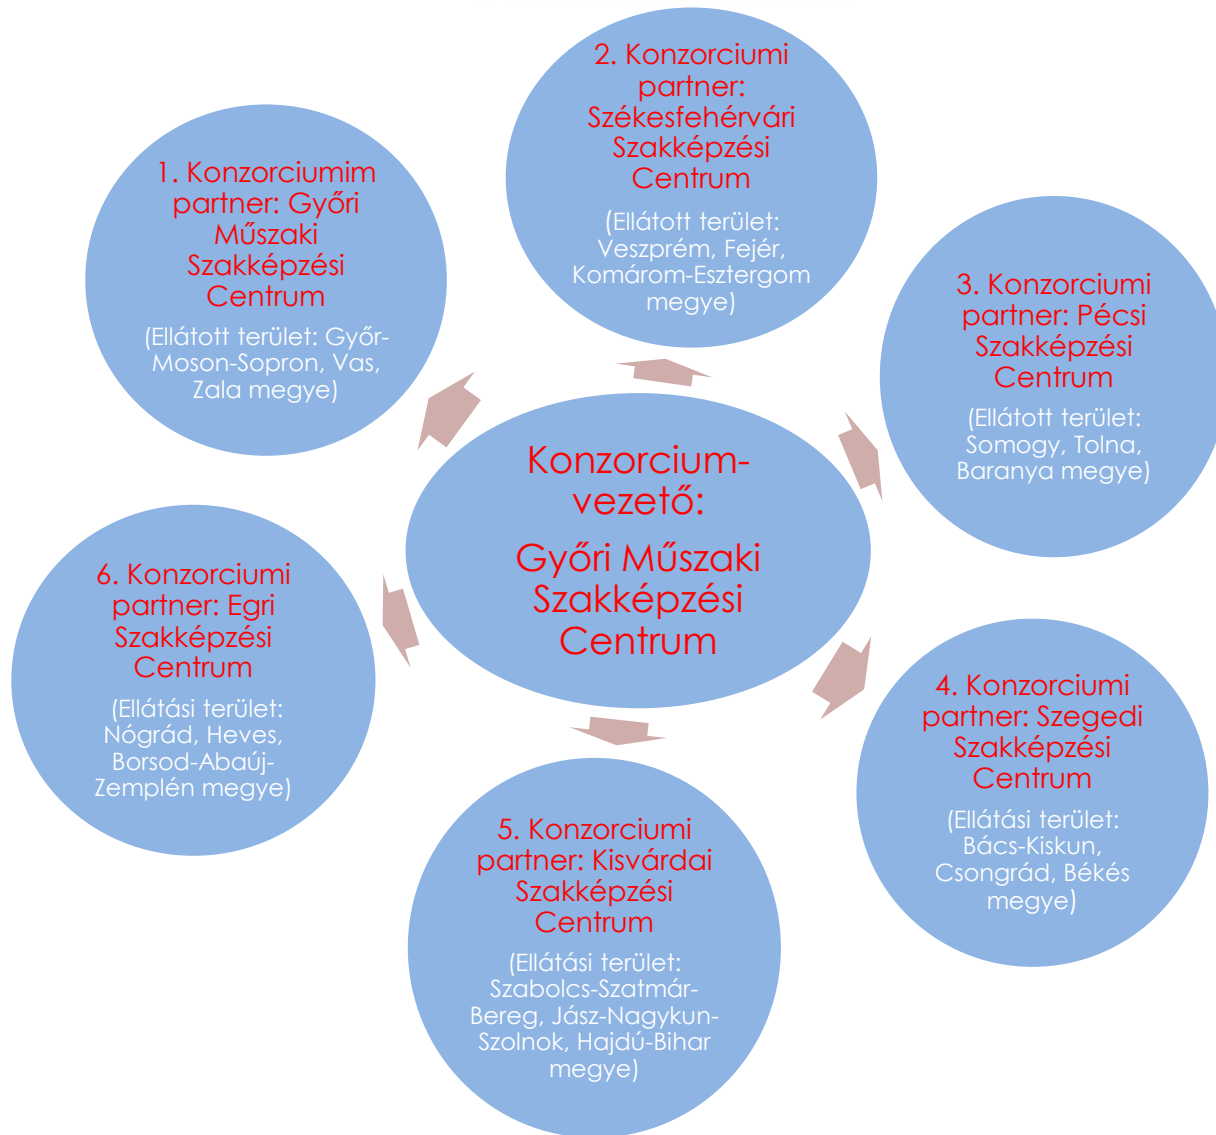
Konzorcium-vezető:

Győri Műszaki Szakképzési Centrum

1. Konzorciumim partner: Győri Műszaki Szakképzési Centrum

(Ellátott terület: Győr-Moson-Sopron, Vas, Zala megye)

2. Konzorciumi partner: Székesfehérvári Szakképzési Centrum

(Ellátott terület: Veszprém, Fejér, Komárom-Esztergom megye)

3. Konzorciumi partner: Pécsi Szakképzési Centrum

(Ellátott terület: Somogy, Tolna, Baranya megye)

4. Konzorciumi partner: Szegedi Szakképzési Centrum

(Ellátási terület: Bács-Kiskun, Csongrád, Békés megye)

5. Konzorciumi partner: Kisvárdai Szakképzési Centrum

(Ellátási terület: Szabolcs-Szatmár-Bereg, Jász-Nagykun-Szolnok, Hajdú-Bihar megye)

6. Konzorciumi partner: Egri Szakképzési Centrum

(Ellátási terület: Nógrád, Heves, Borsod-Abaúj-Zemplén megye)